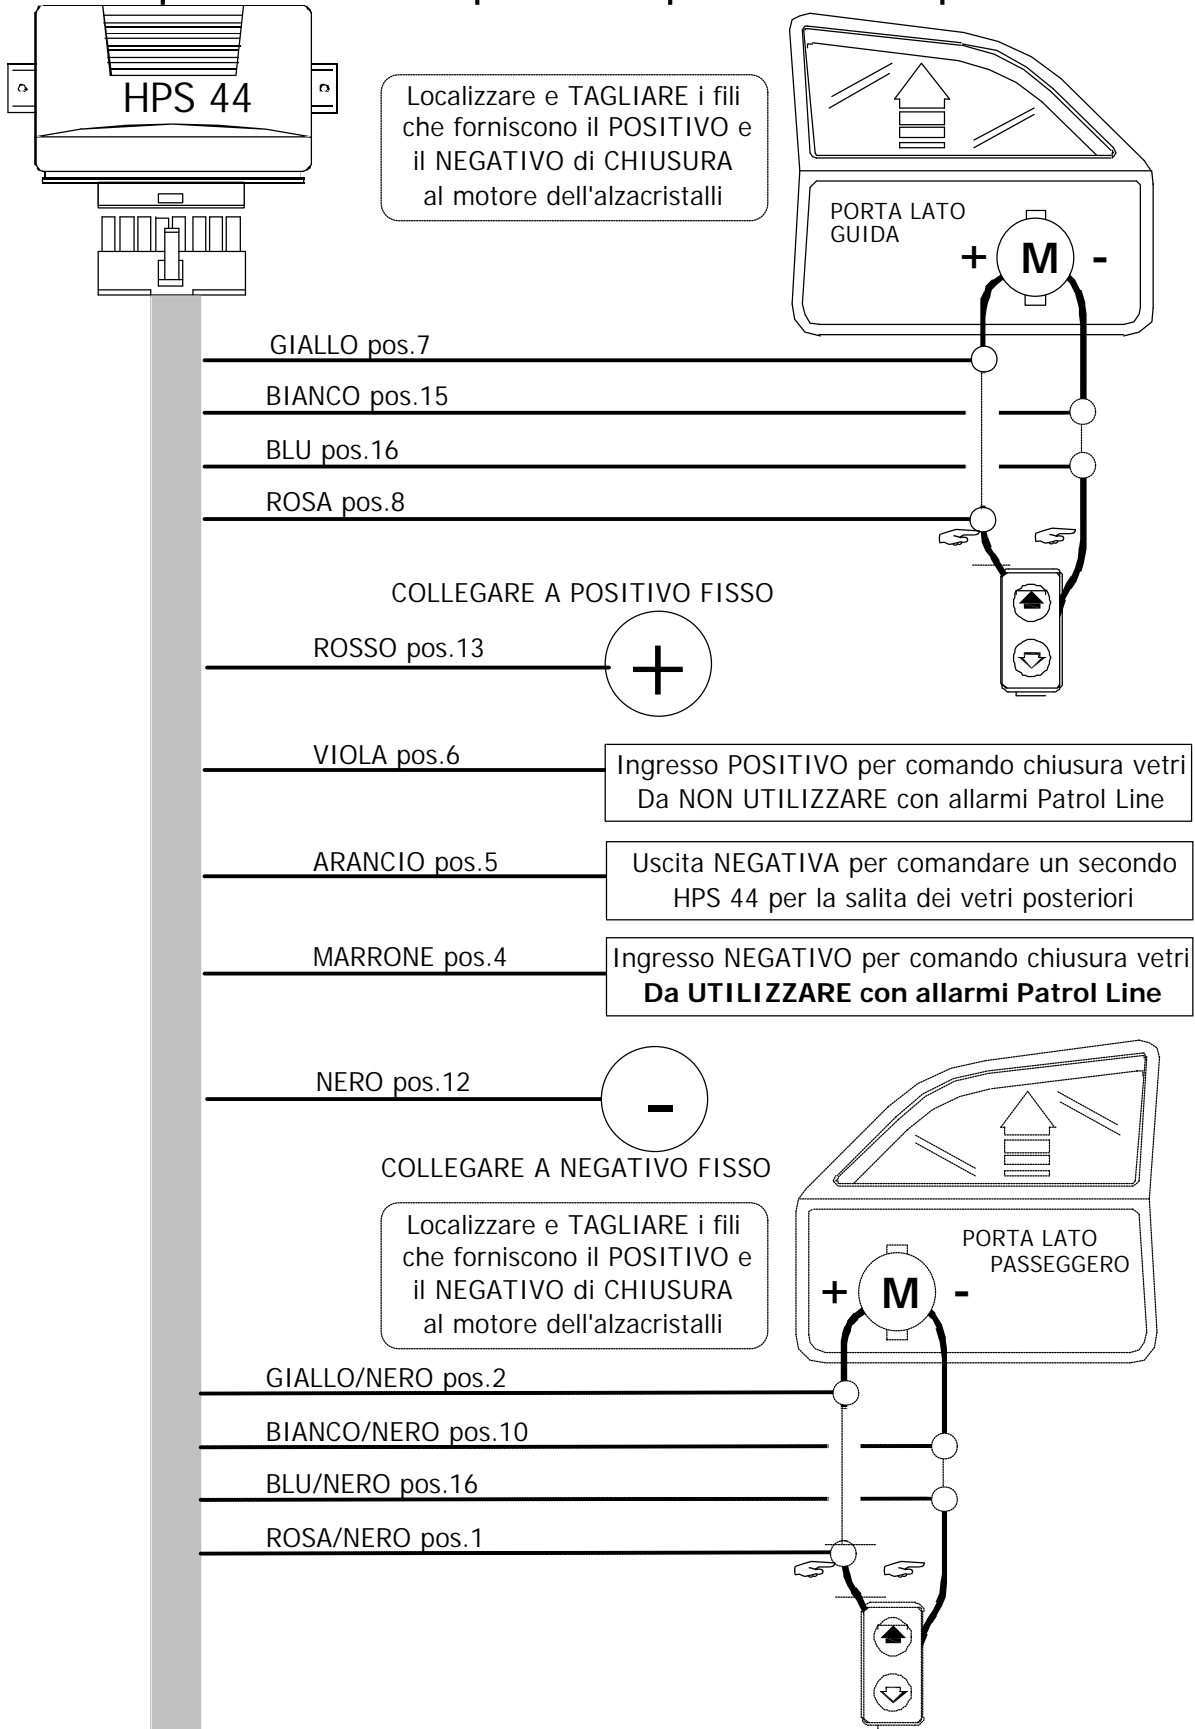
HPS 44

Localizzare e TAGLIARE i fili che forniscono il POSITIVO e il NEGATIVO di CHIUSURA al motore dell'alzacristalli

PORTA LATO GUIDA

+ M -

GIALLO pos.7

BIANCO pos.15

BLU pos.16

ROSA pos.8

COLLEGARE A POSITIVO FISSO

ROSSO pos.13

+

VIOLA pos.6

Ingresso POSITIVO per comando chiusura vetri Da NON UTILIZZARE con allarmi Patrol Line

ARANCIO pos.5

Uscita NEGATIVA per comandare un secondo HPS 44 per la salita dei vetri posteriori

MARRONE pos.4

Ingresso NEGATIVO per comando chiusura vetri **Da UTILIZZARE con allarmi Patrol Line**

NERO pos.12

-

COLLEGARE A NEGATIVO FISSO

Localizzare e TAGLIARE i fili che forniscono il POSITIVO e il NEGATIVO di CHIUSURA al motore dell'alzacristalli

PORTA LATO PASSEGGERO

+ M -

GIALLO/NERO pos.2

BIANCO/NERO pos.10

BLU/NERO pos.16

ROSA/NERO pos.1